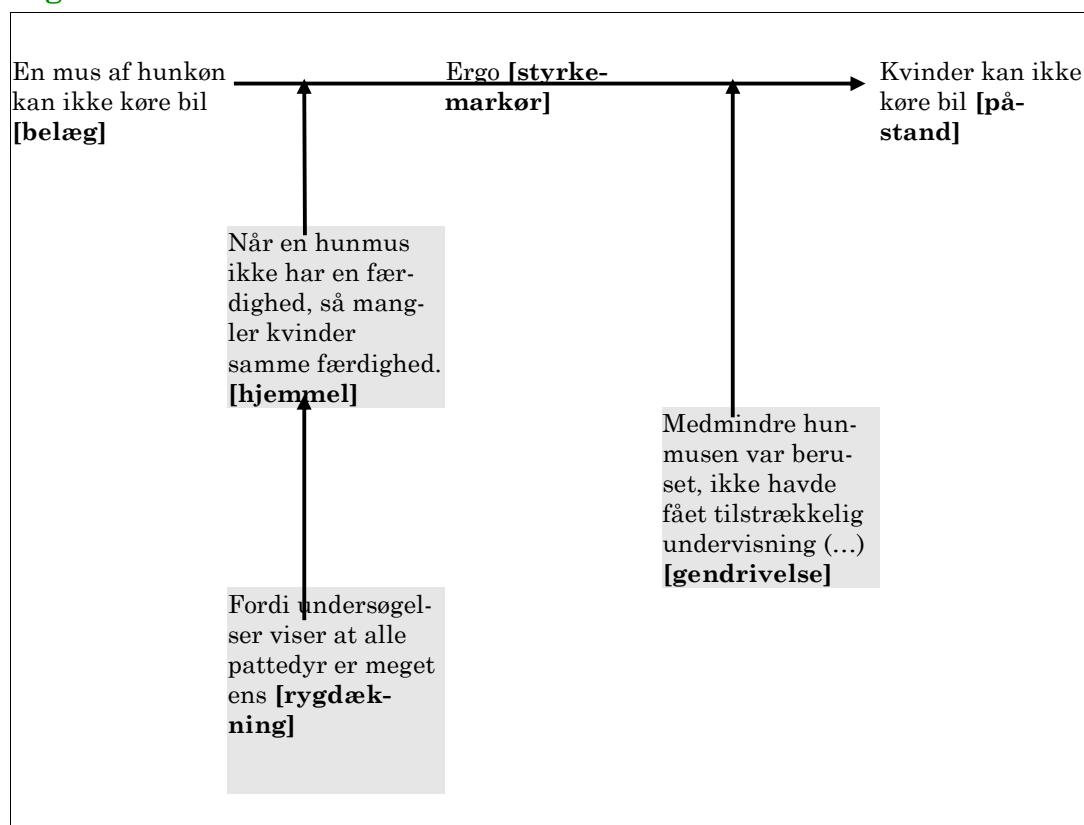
En mus af hunkøn kan ikke køre bil **[belæg]**

Ergo **[styrkemarkør]**

Kvinder kan ikke køre bil **[påstand]**

Når en hunmus ikke har en færdighed, så mangler kvinder samme færdighed. **[hjemmel]**

Medmindre hunmusen var beruset, ikke havde fået tilstrækkelig undervisning (…) **[gendrivelse]**

Fordi undersøgelser viser at alle pattedyr er meget ens **[rygdækning]**